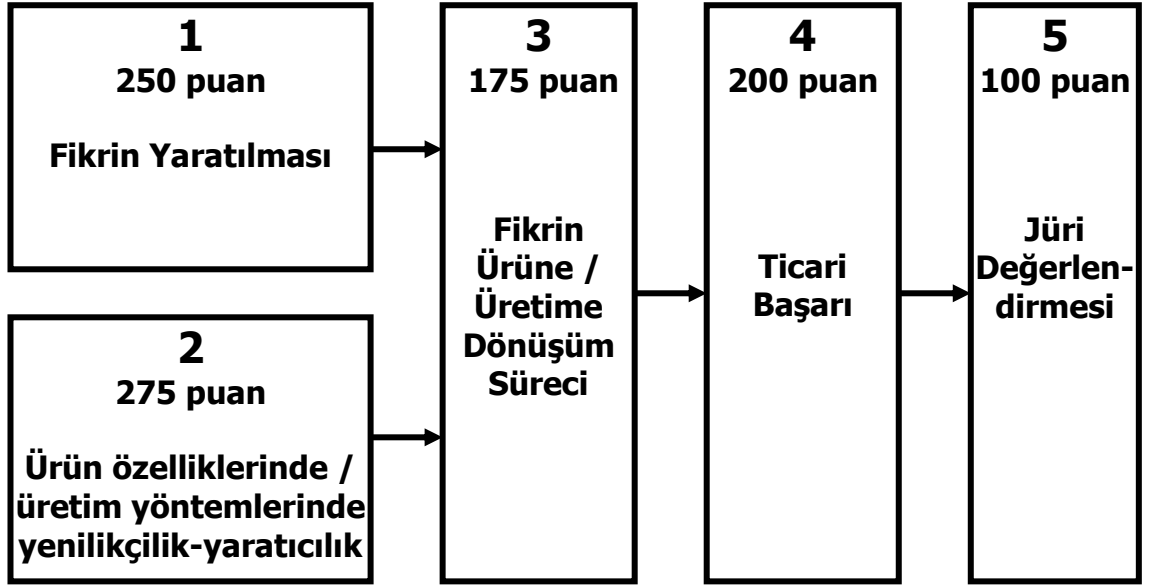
1
250 puan

Fikrin Yaratılması

2
275 puan

Ürün özelliklerinde / üretim yöntemlerinde yenilikçilik-yaratıcılık

3
175 puan

Fikrin Ürüne / Üretime Dönüşüm Süreci

4
200 puan

Ticari Başarı

5
100 puan

Jüri Değerlendirmesi